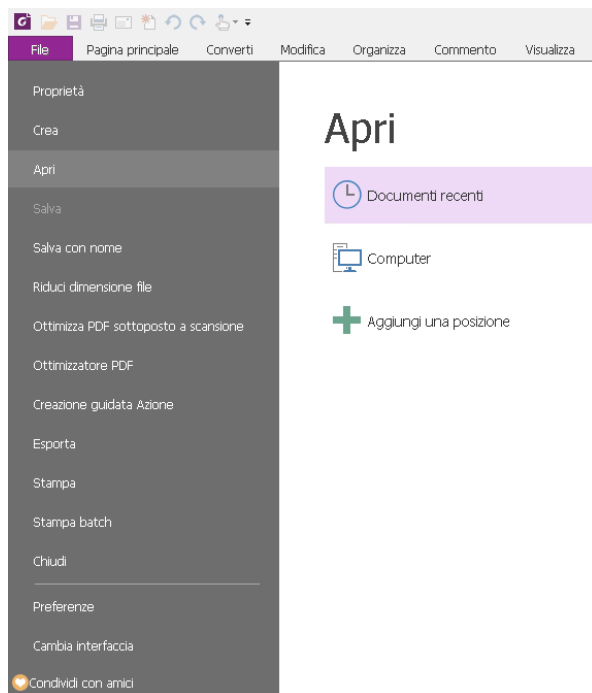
File Pagina principale Converti Modifica Organizza Commento Visualizza

Proprietà
Crea
Apri
Salva
Salva con nome
Riduci dimensione file
Ottimizza PDF sottoposto a scansione
Ottimizzatore PDF
Creazione guidata Azione
Esporta
Stampa
Stampa batch
Chiudi
Preferenze
Cambia interfaccia
Condividi con amici

Apri

Documenti recenti

Computer

Aggiungi una posizione